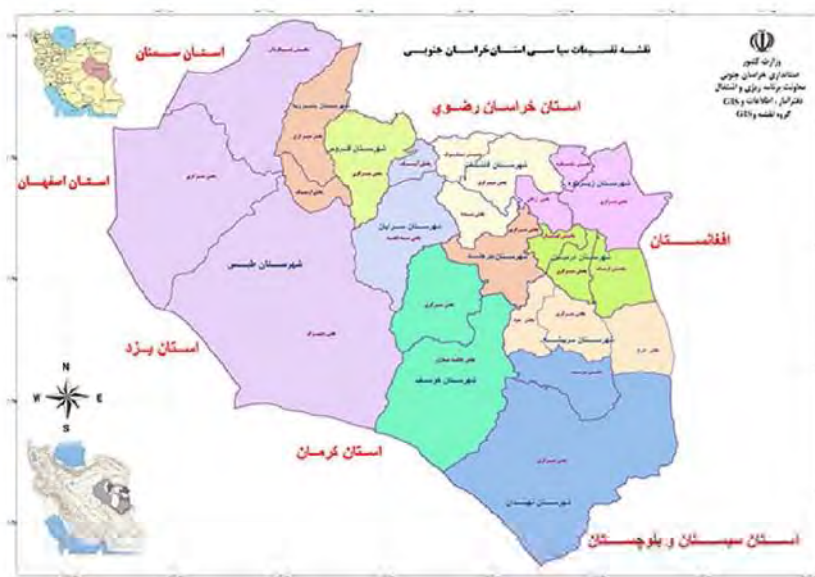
نقشه تقسیمات سیاسی استان خراسان جنوبی

وزارت کشور
استانداری خراسان جنوبی
معاونت برنامه ریزی و اشتغال
دفتر آمار، اطلاعات و GIS
گروه نقشه و GIS

استان سمنان

استان خراسان رضوی

استان اصفهان

افغانستان

استان یزد

استان کرمان

استان سیستان و بلوچستان

شهرستان طبس

شهرستان بشرویه

شهرستان فردوس

شهرستان سرایان

شهرستان قاینات

شهرستان زیرکوه

شهرستان بیرجند

شهرستان درمیان

شهرستان سربیشه

شهرستان خوسف

شهرستان نهبندان

N
W
E
S

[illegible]